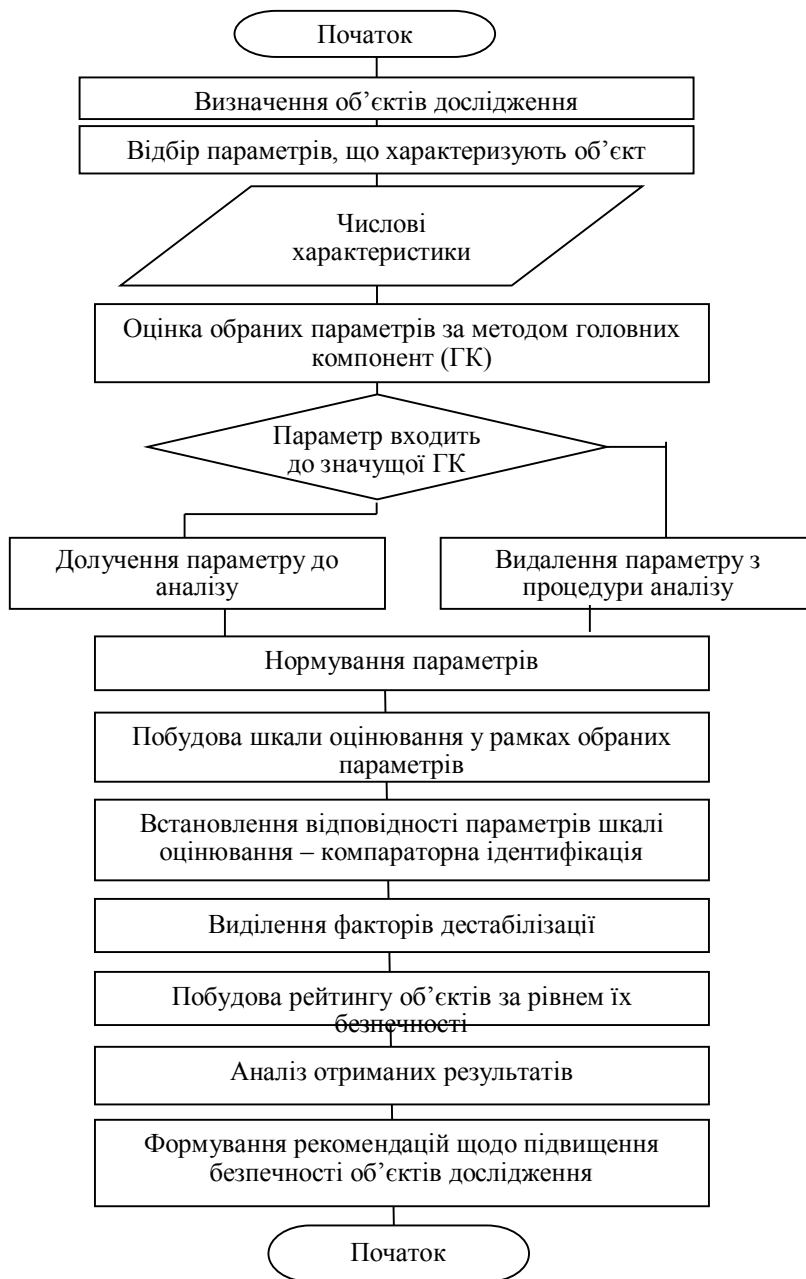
Початок

Визначення об'єктів дослідження

Відбір параметрів, що характеризують об'єкт

Числові характеристики

Оцінка обраних параметрів за методом головних компонент (ГК)

Параметр входить до значущої ГК

Долучення параметру до аналізу

Видалення параметру з процедури аналізу

Нормування параметрів

Побудова шкали оцінювання у рамках обраних параметрів

Встановлення відповідності параметрів шкалі оцінювання – компараторна ідентифікація

Виділення факторів дестабілізації

Побудова рейтингу об'єктів за рівнем їх безпечності

Аналіз отриманих результатів

Формування рекомендацій щодо підвищення безпечності об'єктів дослідження

Початок